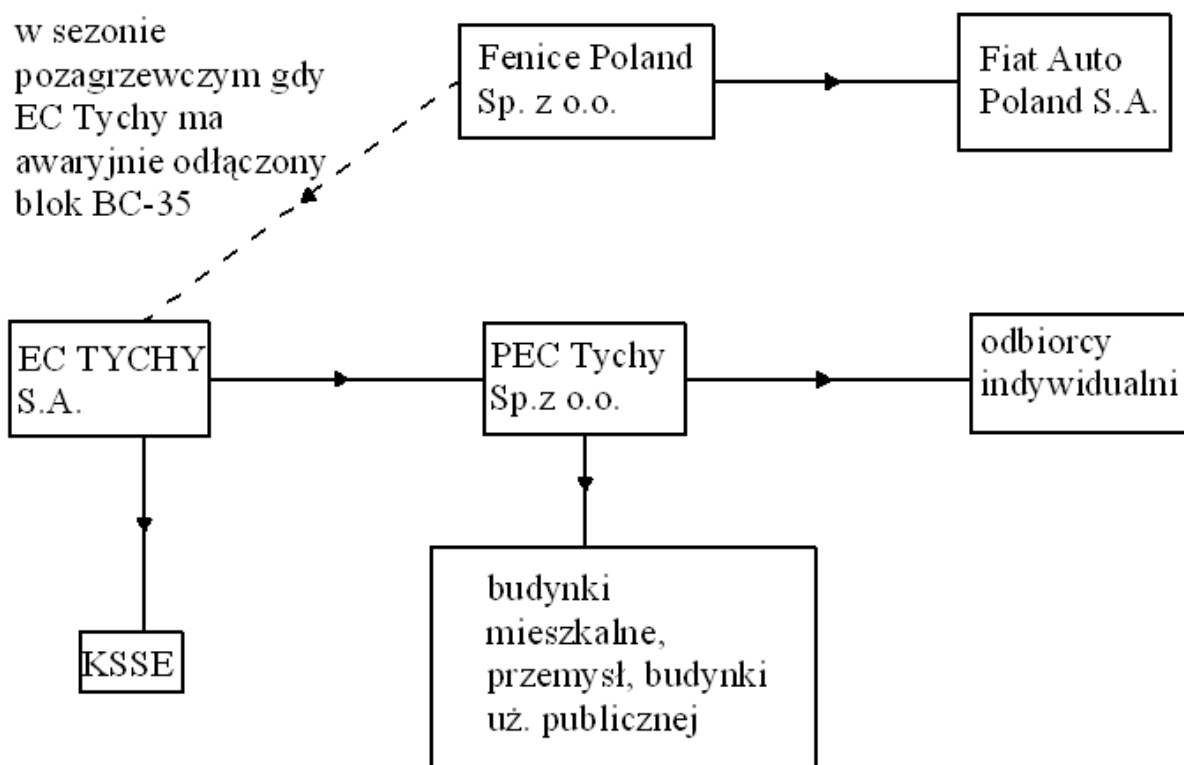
w sezonie pozagrzewczym gdy EC Tychy ma awaryjnie odłączony blok BC-35

Fenice Poland Sp. z o.o.

Fiat Auto Poland S.A.

EC TYCHY S.A.

PEC Tychy Sp.z o.o.

odbiorcy indywidualni

KSSE

budynki mieszkalne, przemysł, budynki uż. publicznej